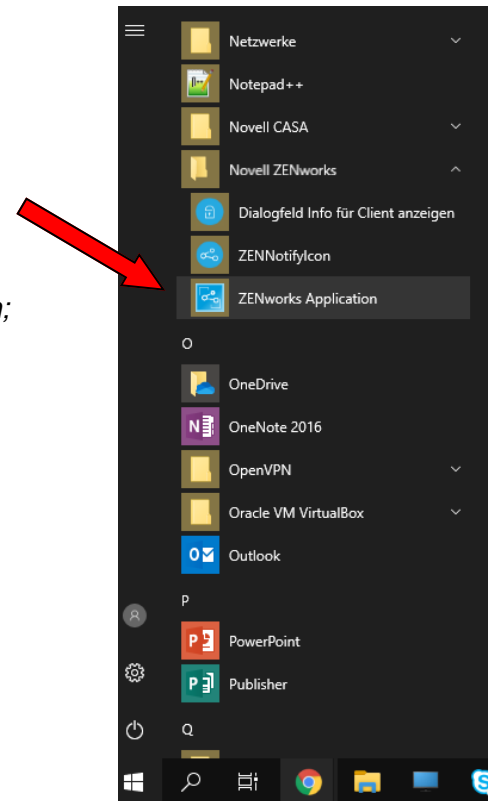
;

Netzwerke
Notepad++
Novell CASA
Novell ZENworks
Dialogfeld Info für Client anzeigen
ZENNotifyIcon
ZENworks Application
O
OneDrive
OneNote 2016
OpenVPN
Oracle VM VirtualBox
Outlook
P
PowerPoint
Publisher
Q